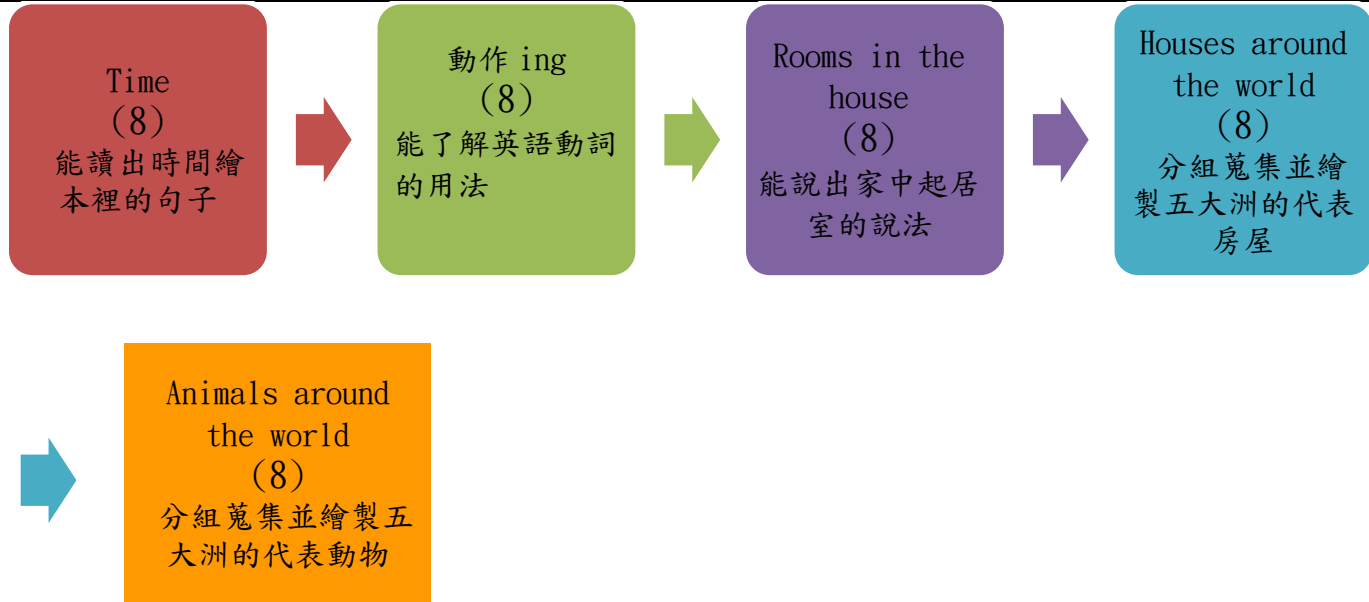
Time
(8)
能讀出時間繪本裡的句子

動作 ing
(8)
能了解英語動詞的用法

Rooms in the house
(8)
能說出家中起居室的說法

Houses around the world
(8)
分組蒐集並繪製五大洲的代表房屋

Animals around the world
(8)
分組蒐集並繪製五大洲的代表動物